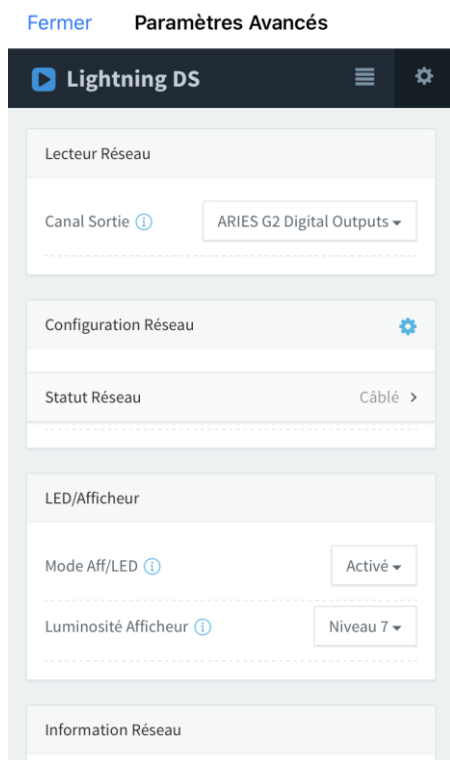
Fermer Paramètres Avancés

Lightning DS

Lecteur Réseau

Canal Sortie ⓘ ARIES G2 Digital Outputs

Configuration Réseau

Statut Réseau Câblé >

LED/Afficheur

Mode Aff/LED ⓘ Activé

Luminosité Afficheur ⓘ Niveau 7

Information Réseau